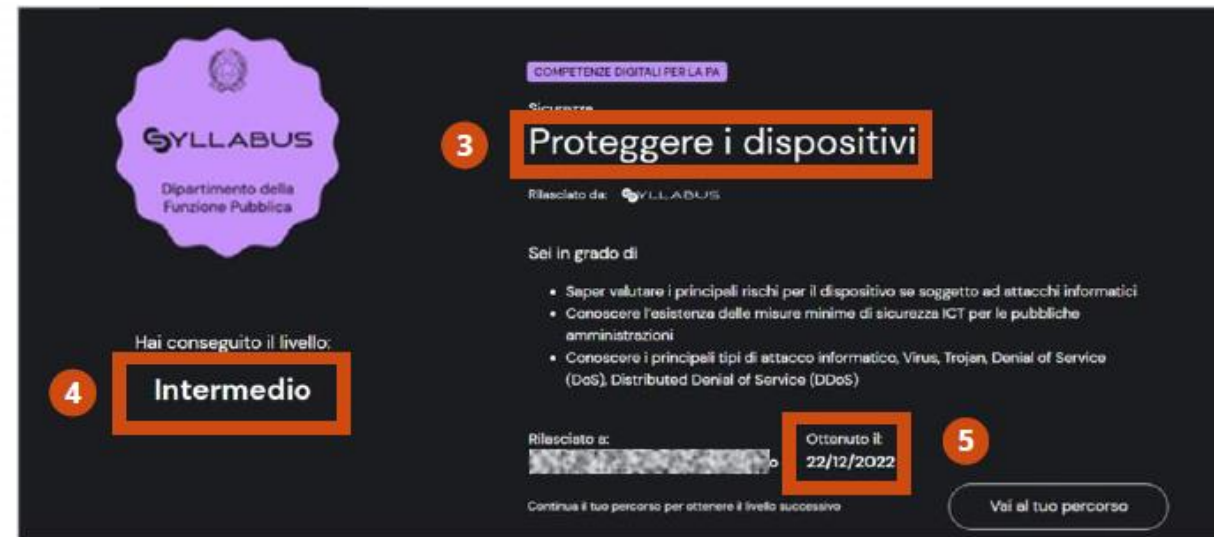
SYLLABUS

Dipartimento della Funzione Pubblica

Hai conseguito il livello:

4

Intermedio

COMPETENZE DIGITALI PER LA PA

Sicurezza

3

Proteggere i dispositivi

Rilasciato da: SYLLABUS

Sei in grado di

- Saper valutare i principali rischi per il dispositivo se soggetto ad attacchi informatici
- Conoscere l'esistenza delle misure minime di sicurezza ICT per le pubbliche amministrazioni
- Conoscere i principali tipi di attacco informatico, Virus, Trojan, Denial of Service (DoS), Distributed Denial of Service (DDoS)

Rilasciato a:

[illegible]

Ottenuto il:
22/12/2022

5

Continua il tuo percorso per ottenere il livello successivo

Vai al tuo percorso